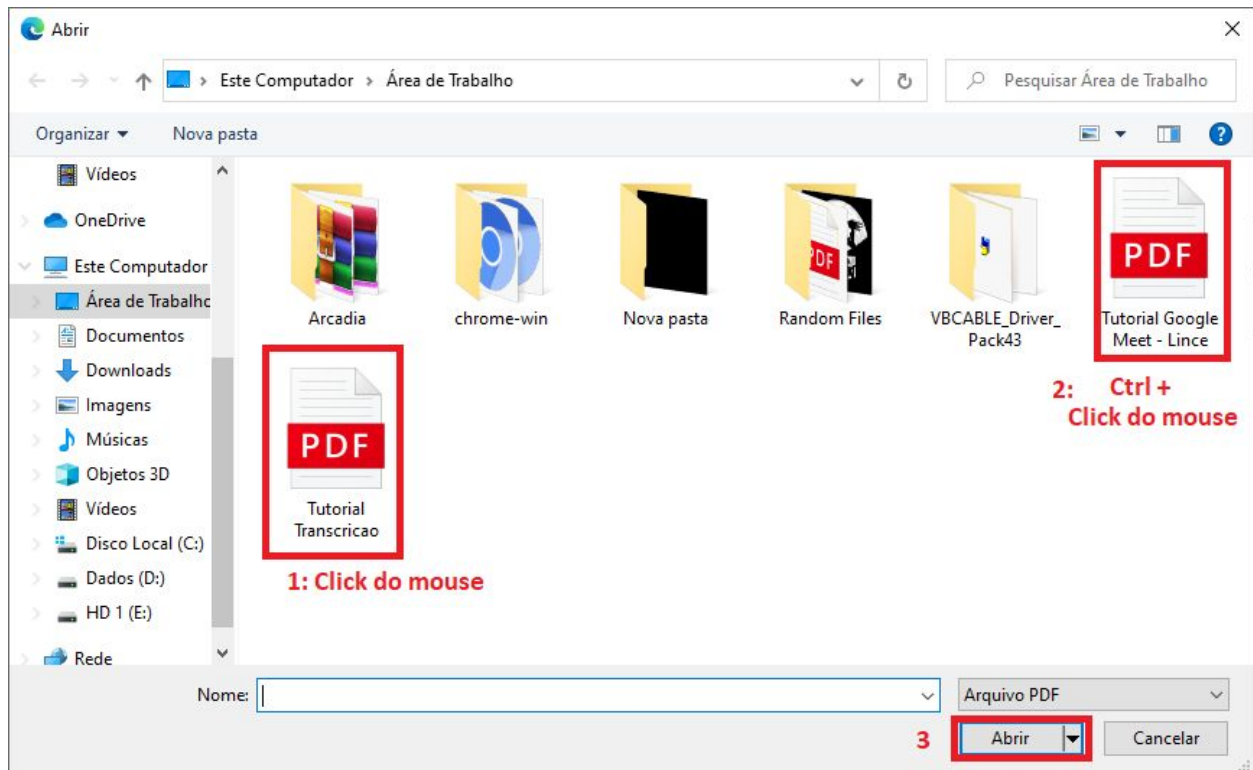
Abrir

Este Computador › Área de Trabalho

Pesquisar Área de Trabalho

Organizar ▾ Nova pasta

Vídeos
OneDrive
Este Computador
Área de Trabalho
Documentos
Downloads
Imagens
Músicas
Objetos 3D
Vídeos
Disco Local (C:)
Dados (D:)
HD 1 (E:)
Rede

Arcadia
chrome-win
Nova pasta
PDF
Random Files
VBCABLE_Driver_Pack43
PDF
Tutorial Google Meet - Lince

2: Ctrl + Click do mouse

PDF
Tutorial Transcricao

1: Click do mouse

Nome:

Arquivo PDF

3

Abrir

Cancelar